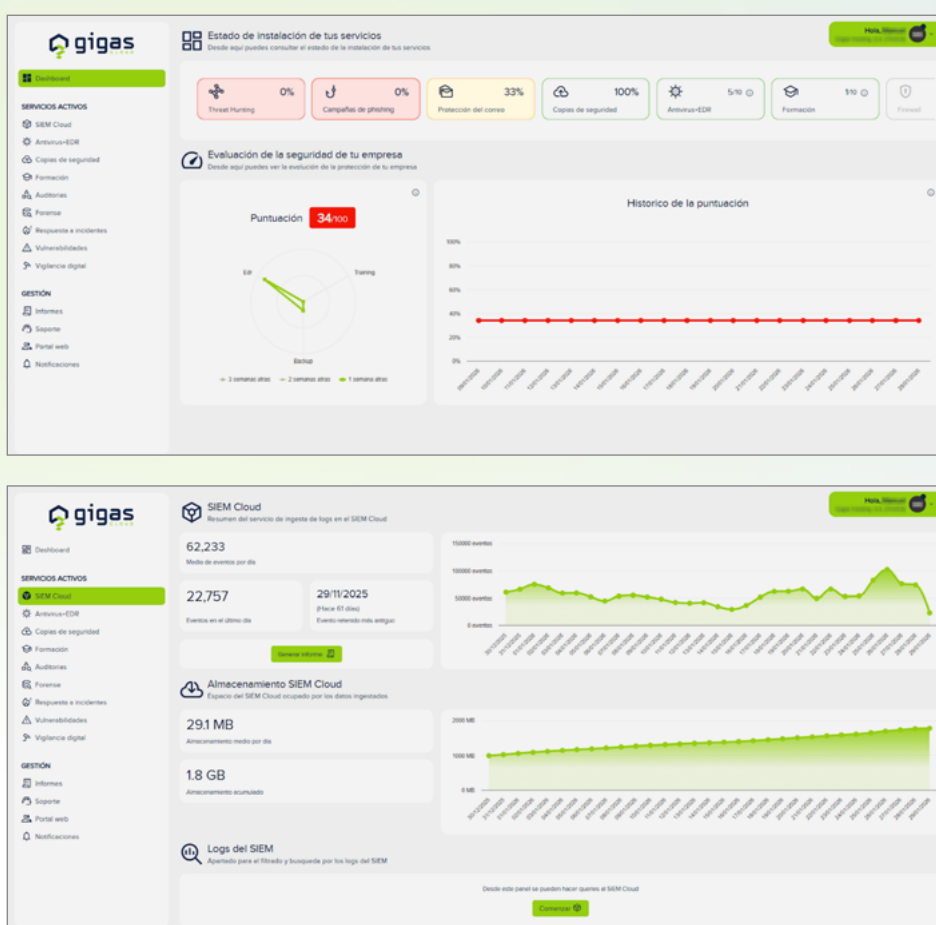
gigas

Dashboard

SERVICIOS ACTIVOS
SIEM Cloud
Antivirus+EDR
Copias de seguridad
Formación
Auditorias
Forense
Respuesta a incidentes
Vulnerabilidades
Vigilancia digital

GESTIÓN
Informes
Soporte
Portal web
Notificaciones

Estado de instalación de tus servicios
Desde aquí puedes consultar el estado de la instalación de tus servicios

Hola, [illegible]

Threat Hunting 0%
Campañas de phishing 0%
Protección del correo 33%
Copias de seguridad 100%
Antivirus+EDR 5/10
Formación 1/10
Firewall

Evaluación de la seguridad de tu empresa
Desde aquí puedes ver la evolución de la protección de tu empresa

Puntuación 34/100

Edr
Training
Backup

3 semanas atrás 2 semanas atrás 1 semana atrás

Historico de la puntuación

100%
80%
60%
40%
20%
0%

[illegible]

gigas

Dashboard

SERVICIOS ACTIVOS
SIEM Cloud
Antivirus+EDR
Copias de seguridad
Formación
Auditorias
Forense
Respuesta a incidentes
Vulnerabilidades
Vigilancia digital

GESTIÓN
Informes
Soporte
Portal web
Notificaciones

SIEM Cloud
Resumen del servicio de ingesta de logs en el SIEM Cloud

Hola, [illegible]

62,233
Media de eventos por día

22,757
Eventos en el último día

29/11/2025
(Hace 61 días)
Evento retenido más antiguo

Generar informe

150000 eventos
100000 eventos
50000 eventos
0 eventos

Almacenamiento SIEM Cloud
Espacio del SIEM Cloud ocupado por los datos ingestados

29.1 MB
Almacenamiento medio por día

1.8 GB
Almacenamiento acumulado

2000 MB
1000 MB
0 MB

Logs del SIEM
Apartado para el filtrado y busqueda por los logs del SIEM

Desde este panel se pueden hacer queries al SIEM Cloud

Comenzar